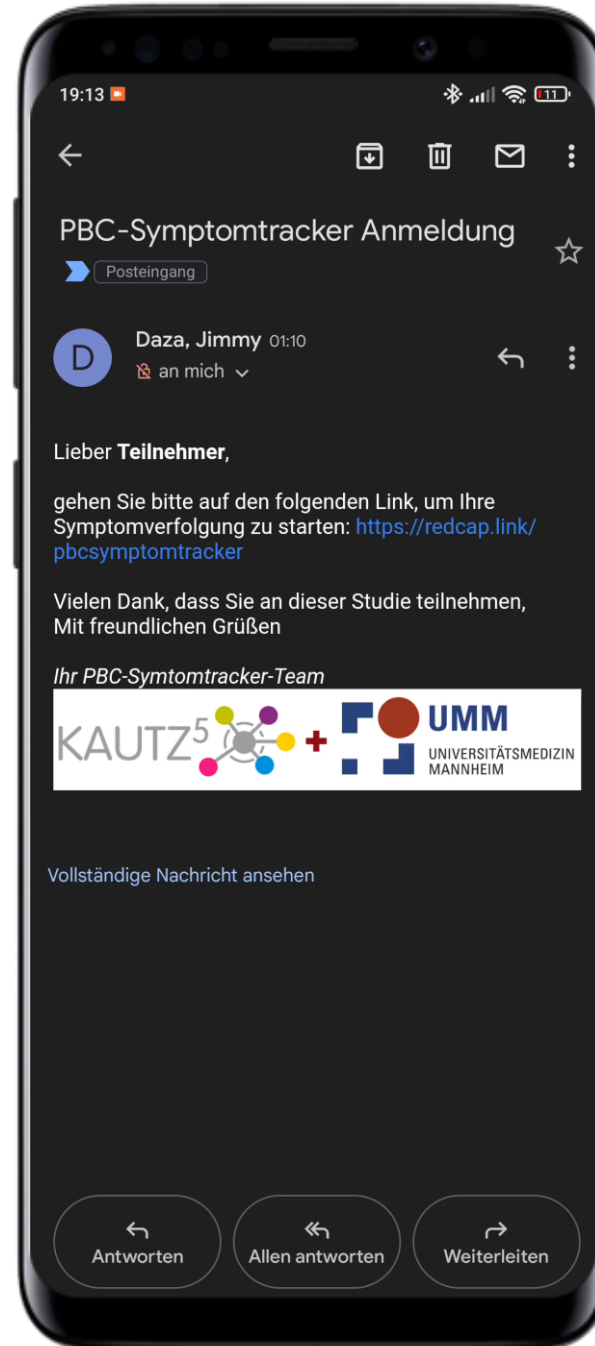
19:13

11

PBC-Symptomtracker Anmeldung

Posteingang

D

Daza, Jimmy 01:10

an mich

Lieber **Teilnehmer**,

gehen Sie bitte auf den folgenden Link, um Ihre Symptomverfolgung zu starten: https://redcap.link/pbcsymptomtracker

Vielen Dank, dass Sie an dieser Studie teilnehmen,
Mit freundlichen Grüßen

*Ihr PBC-Symtomtracker-Team*

KAUTZ$^5$ + UMM UNIVERSITÄTSMEDIZIN MANNHEIM

Vollständige Nachricht ansehen

Antworten

Allen antworten

Weiterleiten